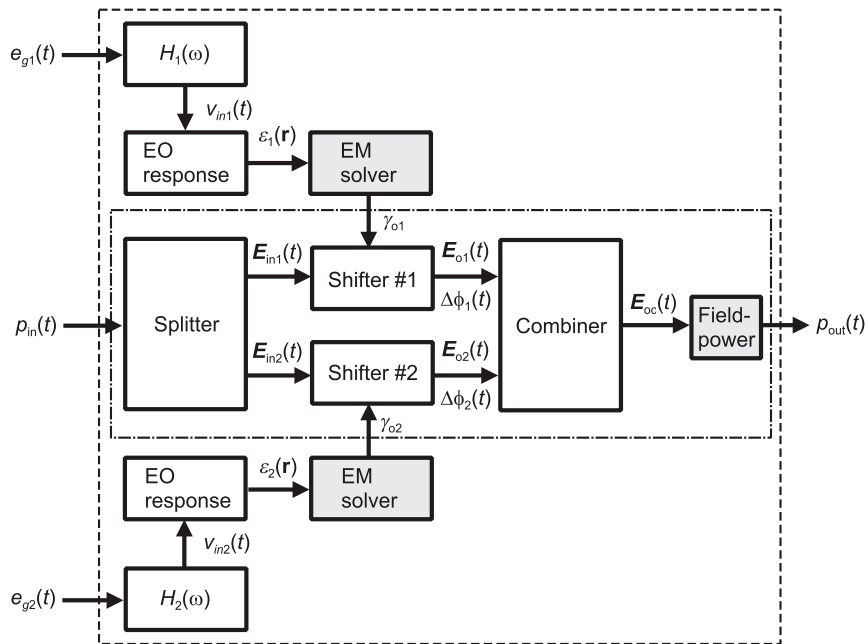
$e_{g1}(t)$

$H_1(\omega)$

$v_{in1}(t)$

EO response

$\varepsilon_1(\mathbf{r})$

EM solver

$\gamma_{o1}$

$p_{in}(t)$

Splitter

$\boldsymbol{E}_{in1}(t)$

Shifter #1

$\boldsymbol{E}_{o1}(t)$

$\Delta\phi_1(t)$

Combiner

$\boldsymbol{E}_{oc}(t)$

Field-power

$p_{out}(t)$

$\boldsymbol{E}_{in2}(t)$

Shifter #2

$\boldsymbol{E}_{o2}(t)$

$\Delta\phi_2(t)$

$\gamma_{o2}$

EO response

$\varepsilon_2(\mathbf{r})$

EM solver

$v_{in2}(t)$

$e_{g2}(t)$

$H_2(\omega)$